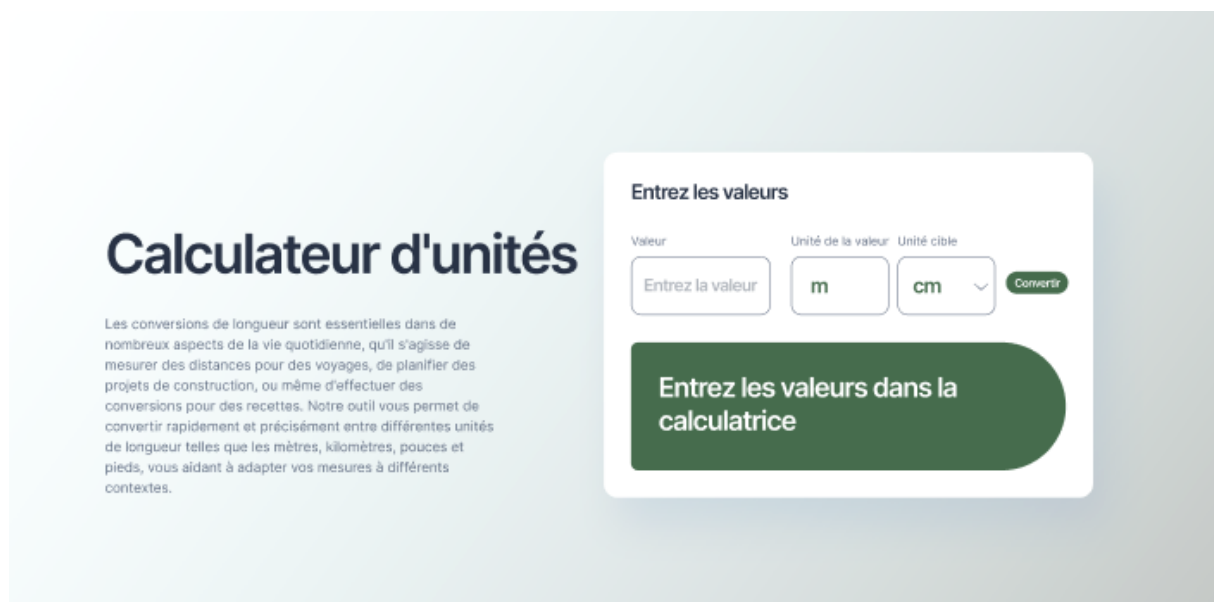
Calculateur d'unités

Les conversions de longueur sont essentielles dans de nombreux aspects de la vie quotidienne, qu'il s'agisse de mesurer des distances pour des voyages, de planifier des projets de construction, ou même d'effectuer des conversions pour des recettes. Notre outil vous permet de convertir rapidement et précisément entre différentes unités de longueur telles que les mètres, kilomètres, pouces et pieds, vous aidant à adapter vos mesures à différents contextes.

Entrez les valeurs

Valeur
Entrez la valeur

Unité de la valeur
m

Unité cible
cm

Convertir

Entrez les valeurs dans la calculatrice